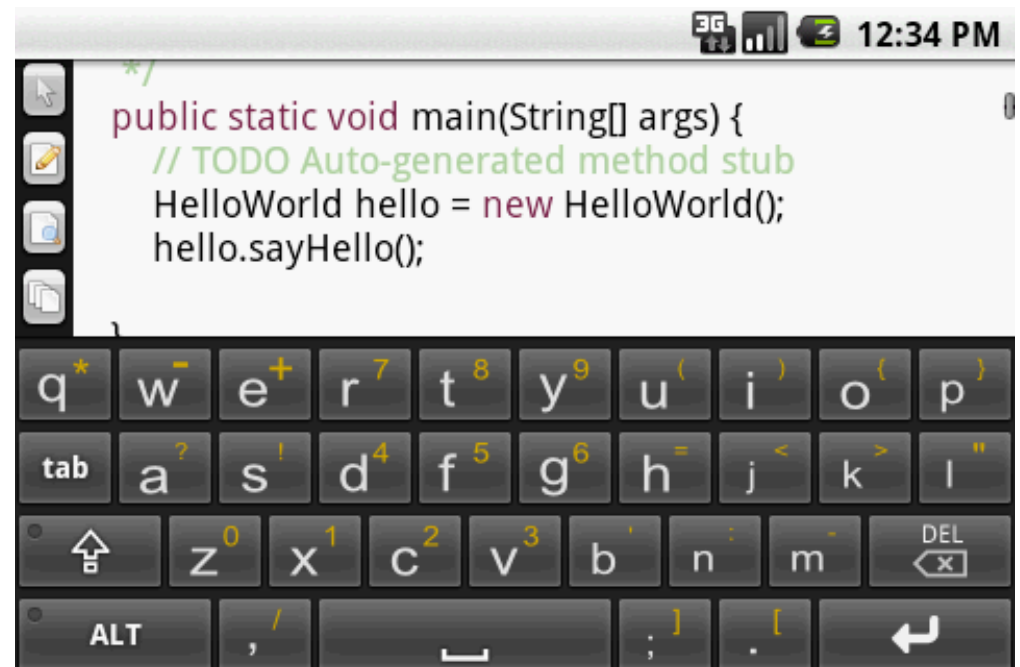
3G 12:34 PM

*/
public static void main(String[] args) {
// TODO Auto-generated method stub
HelloWorld hello = new HelloWorld();
hello.sayHello();

q * w - e + r 7 t 8 y 9 u ( i ) o { p }
tab a ? s ! d 4 f 5 g 6 h = j < k > l "
z 0 x 1 c 2 v 3 b ' n : m - DEL
ALT , / ; ] . [